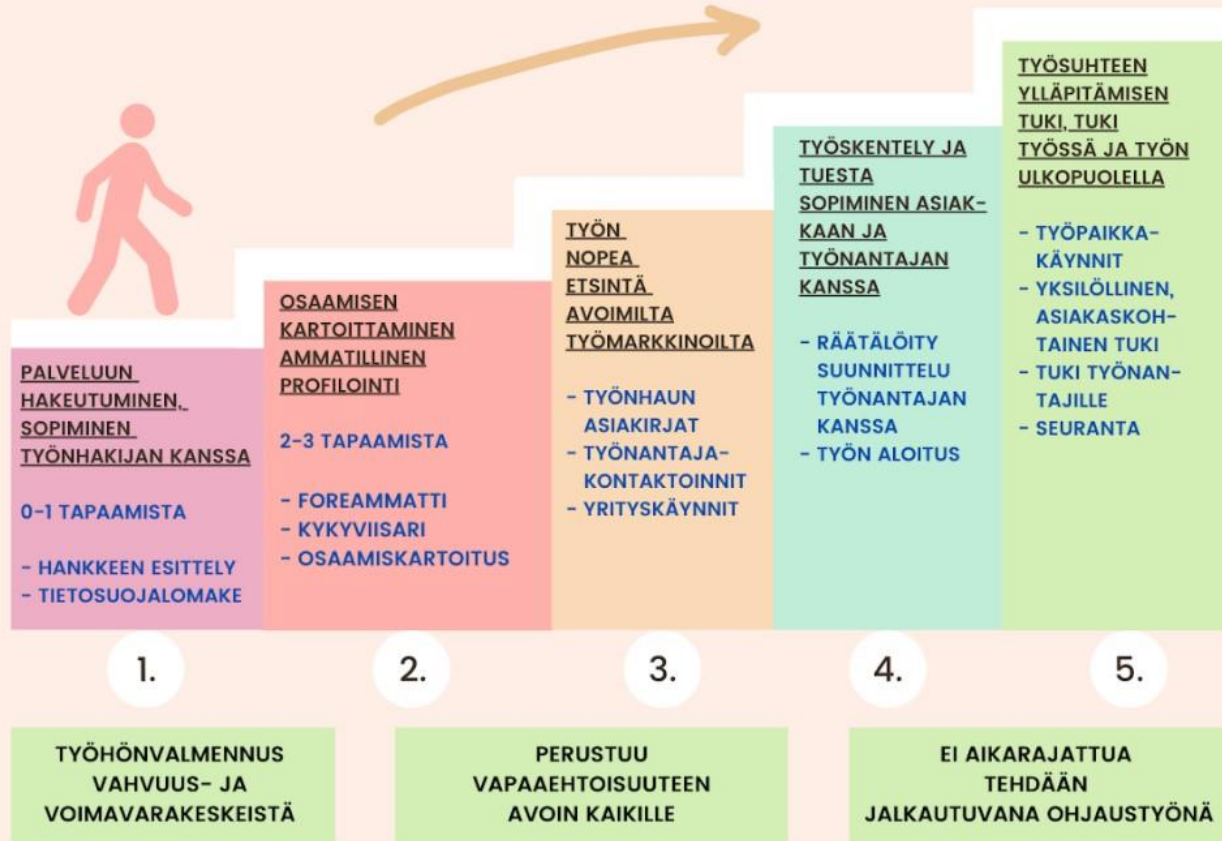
PALVELUUN HAKEUTUMINEN, SOPIMINEN TYÖNHAKIJAN KANSSA

0-1 TAPAAMISTA

- HANKKEEN ESITTELY
- TIETOSUOJALOMAKE

OSAAMISEN KARTOITTAMINEN AMMATILLINEN PROFILOINTI

2-3 TAPAAMISTA

- FOREAMMATTI
- KYKYVIISARI
- OSAAMISKARTOITUS

TYÖN NOPEA ETSINTÄ AVOIMILTA TYÖMARKKINOILTA

- TYÖNHAUN ASIAKIRJAT
- TYÖNANTAJA-KONTAKTOINNIT
- YRITYSKÄYNNIT

TYÖSKENTELY JA TUESTA SOPIMINEN ASIAKKAAN JA TYÖNANTAJAN KANSSA

- RÄÄTÄLÖITY SUUNNITTELU TYÖNANTAJAN KANSSA
- TYÖN ALOITUS

TYÖSUHTEEN YLLÄPITÄMISEN TUKI, TUKI TYÖSSÄ JA TYÖN ULKOPUOLELLA

- TYÖPAIKKA-KÄYNNIT
- YKSILÖLLINEN, ASIAKASKOHTAINEN TUKI
- TUKI TYÖNANTAJILLE
- SEURANTA

1.

2.

3.

4.

5.

TYÖHÖNVALMENNUS VAHVUUS- JA VOIMAVARAKESKEISTÄ

PERUSTUU VAPAAEHTOISUUTEEN AVOIN KAIKILLE

EI AIKARAJATTUA TEHDÄÄN JALKAUTUVANA OHJAUSTYÖNÄ